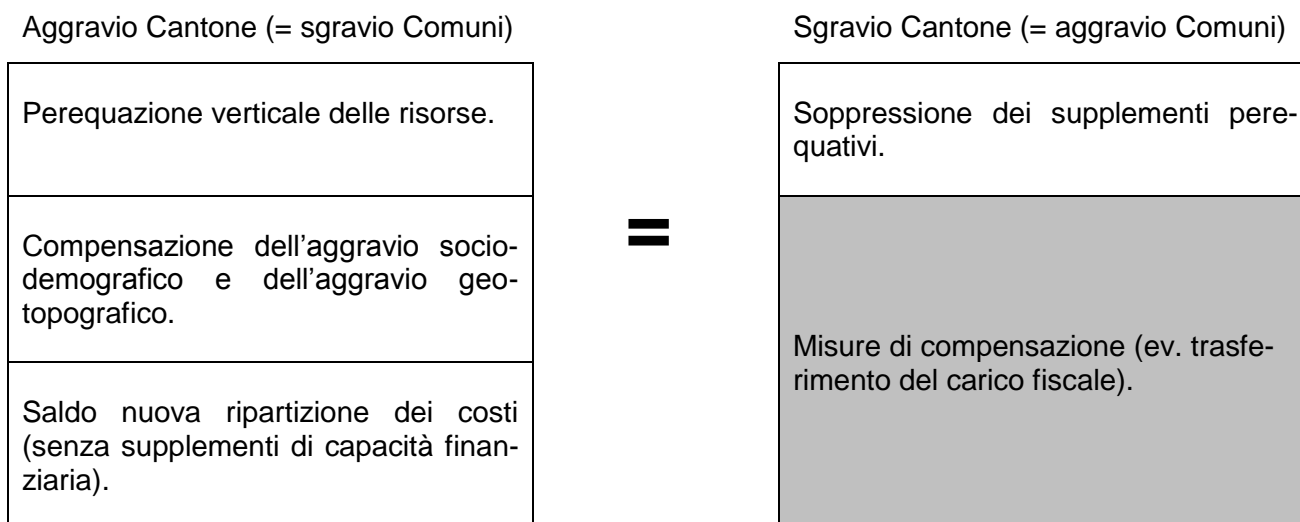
Aggravio Cantone (= sgravio Comuni)

Perequazione verticale delle risorse.

Compensazione dell’aggravio sociodemografico e dell’aggravio geotopografico.

Saldo nuova ripartizione dei costi (senza supplementi di capacità finanziaria).

=

Sgravio Cantone (= aggravio Comuni)

Soppressione dei supplementi perequativi.

Misure di compensazione (ev. trasferimento del carico fiscale).